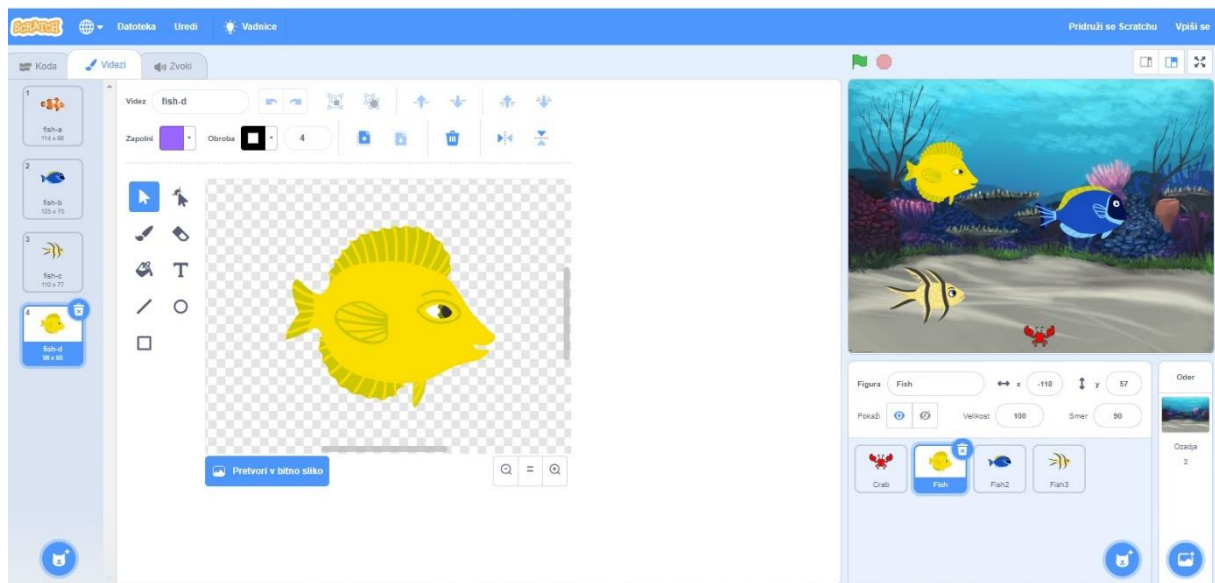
Scratch Datoteka Uredi Vadnice Pridruži se Scratchu Vpiši se

Koda Videzi Zvoki

1
fish-a
114 x 88

2
fish-b
125 x 70

3
fish-c
110 x 77

4
fish-d
88 x 85

Videz fish-d

Zapolni Obroba 4

Pretvori v bitno sliko

Figura Fish x -118 y 57

Pokaži Velikost 100 Smer 90

Crab Fish Fish2 Fish3

Oder

Ozadja
3